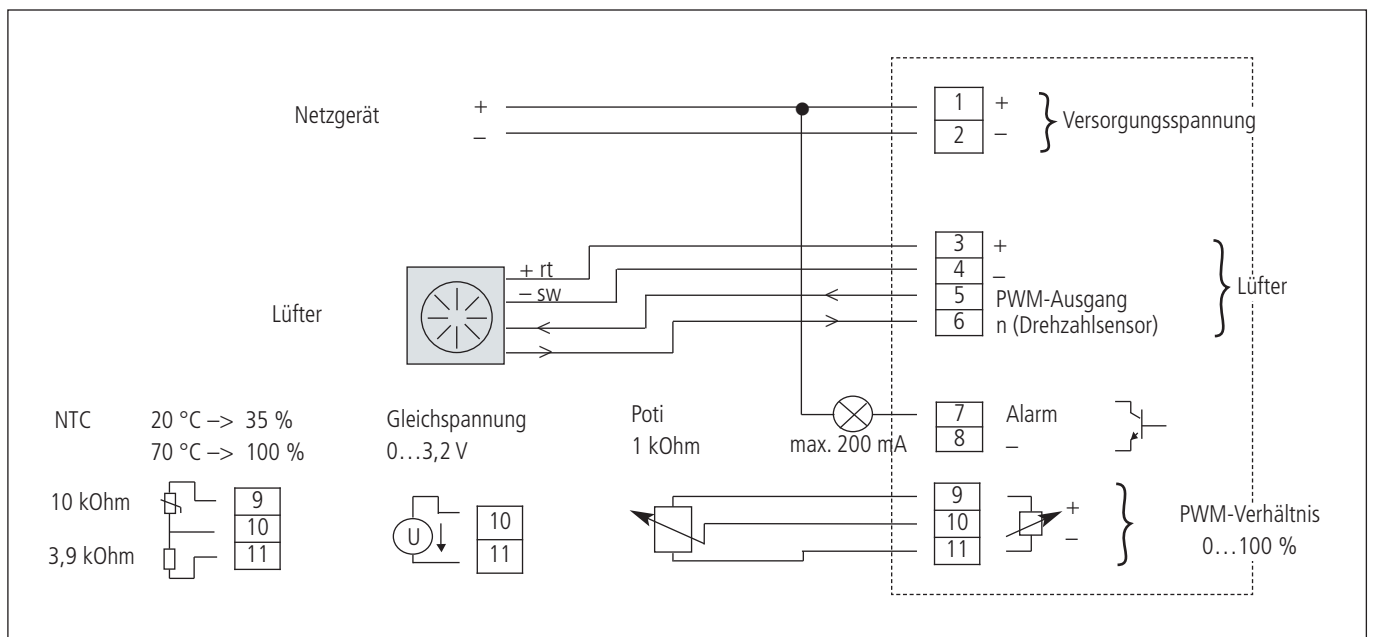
Netzgerät
+
–
1
2
+
–
Versorgungsspannung

Lüfter
+ rt
– sw
3
4
5
6
+
–
PWM-Ausgang
n (Drehzahlsensor)
Lüfter

NTC 20 °C –> 35 %
70 °C –> 100 %
10 kOhm
3,9 kOhm
9
10
11

Gleichspannung
0…3,2 V
U
10
11

Poti
1 kOhm
max. 200 mA
7
8
Alarm
–

9
10
11
+
–
PWM-Verhältnis
0…100 %